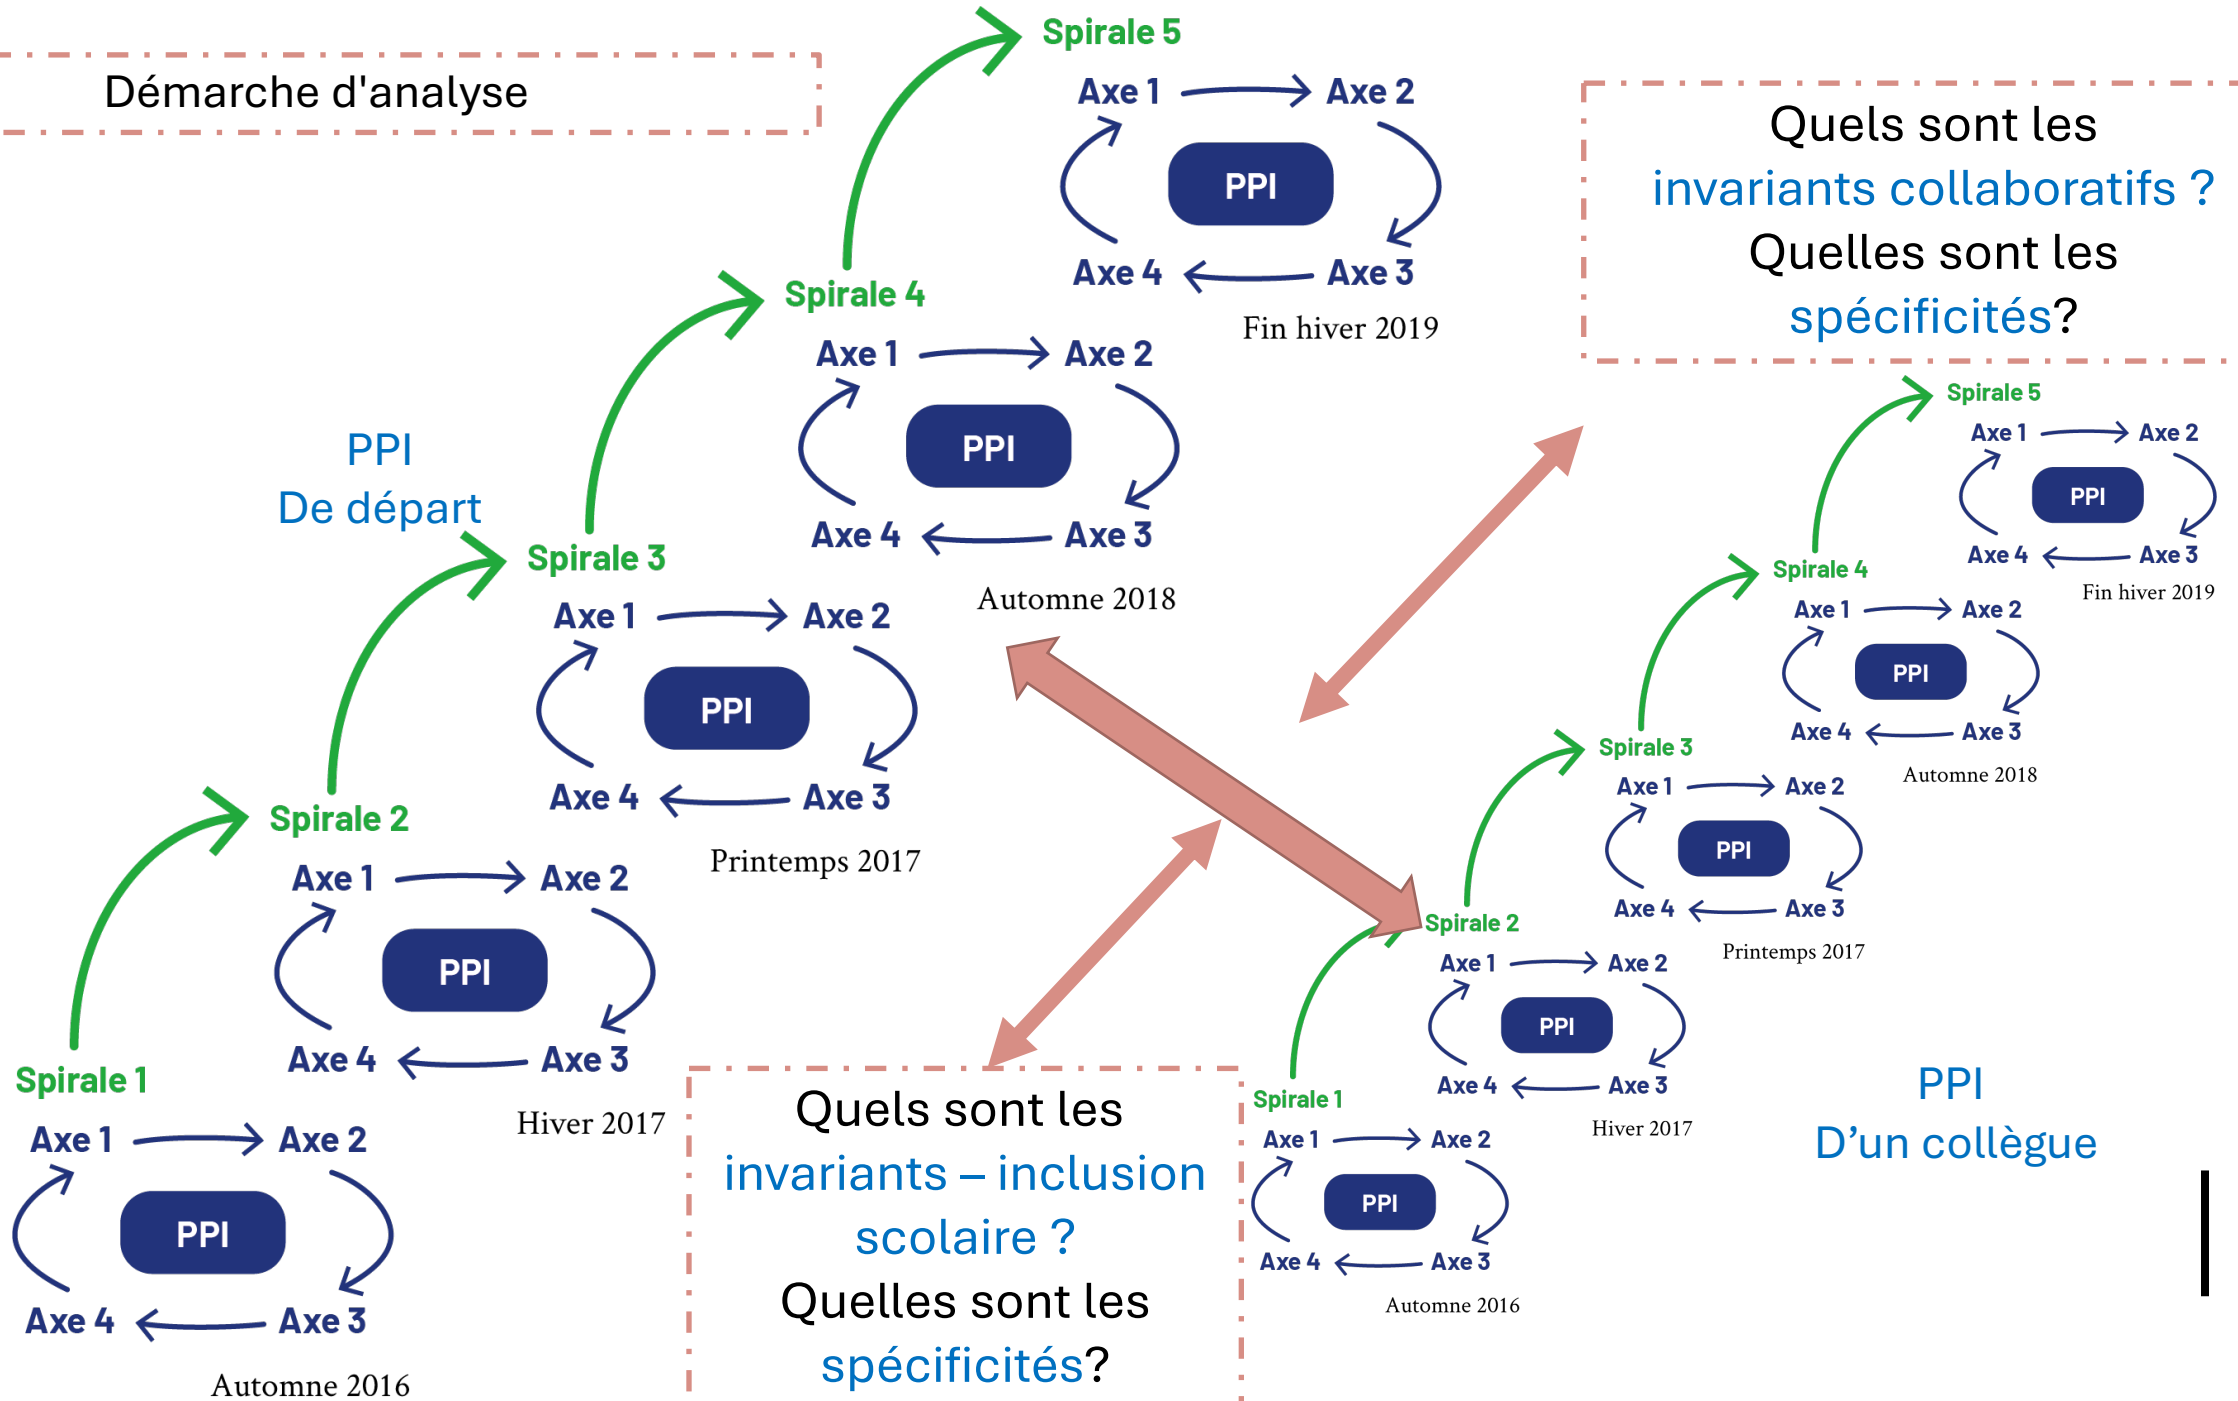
Démarche d'analyse

Spirale 5
Axe 1 Axe 2
PPI
Axe 4 Axe 3
Fin hiver 2019

Quels sont les invariants collaboratifs ? Quelles sont les spécificités?

Spirale 4
Axe 1 Axe 2
PPI
Axe 4 Axe 3
Automne 2018

PPI
De départ

Spirale 3
Axe 1 Axe 2
PPI
Axe 4 Axe 3
Printemps 2017

Spirale 2
Axe 1 Axe 2
PPI
Axe 4 Axe 3
Hiver 2017

Spirale 1
Axe 1 Axe 2
PPI
Axe 4 Axe 3
Automne 2016

Quels sont les invariants – inclusion scolaire ? Quelles sont les spécificités?

Spirale 5
Axe 1 Axe 2
PPI
Axe 4 Axe 3
Fin hiver 2019

Spirale 4
Axe 1 Axe 2
PPI
Axe 4 Axe 3
Automne 2018

Spirale 3
Axe 1 Axe 2
PPI
Axe 4 Axe 3
Printemps 2017

Spirale 2
Axe 1 Axe 2
PPI
Axe 4 Axe 3
Hiver 2017

Spirale 1
Axe 1 Axe 2
PPI
Axe 4 Axe 3
Automne 2016

PPI
D’un collègue